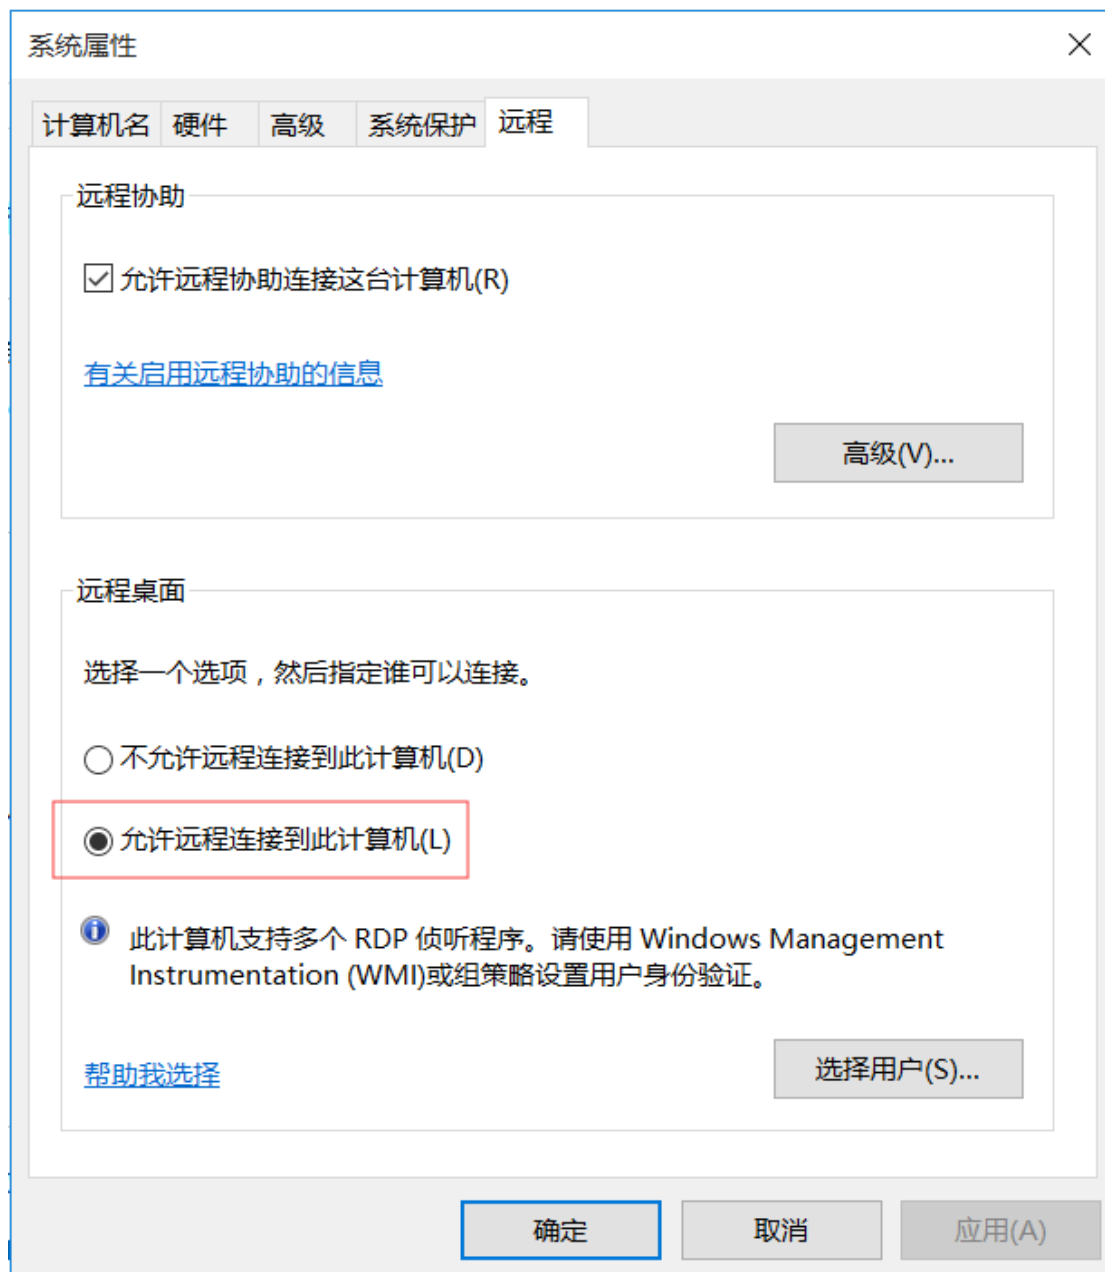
系统属性

计算机名 硬件 高级 系统保护 远程

远程协助

允许远程协助连接这台计算机(R)

有关启用远程协助的信息

高级(V)...

远程桌面

选择一个选项，然后指定谁可以连接。

不允许远程连接到此计算机(D)

允许远程连接到此计算机(L)

此计算机支持多个 RDP 侦听程序。请使用 Windows Management Instrumentation (WMI)或组策略设置用户身份验证。

帮助我选择

选择用户(S)...

确定 取消 应用(A)